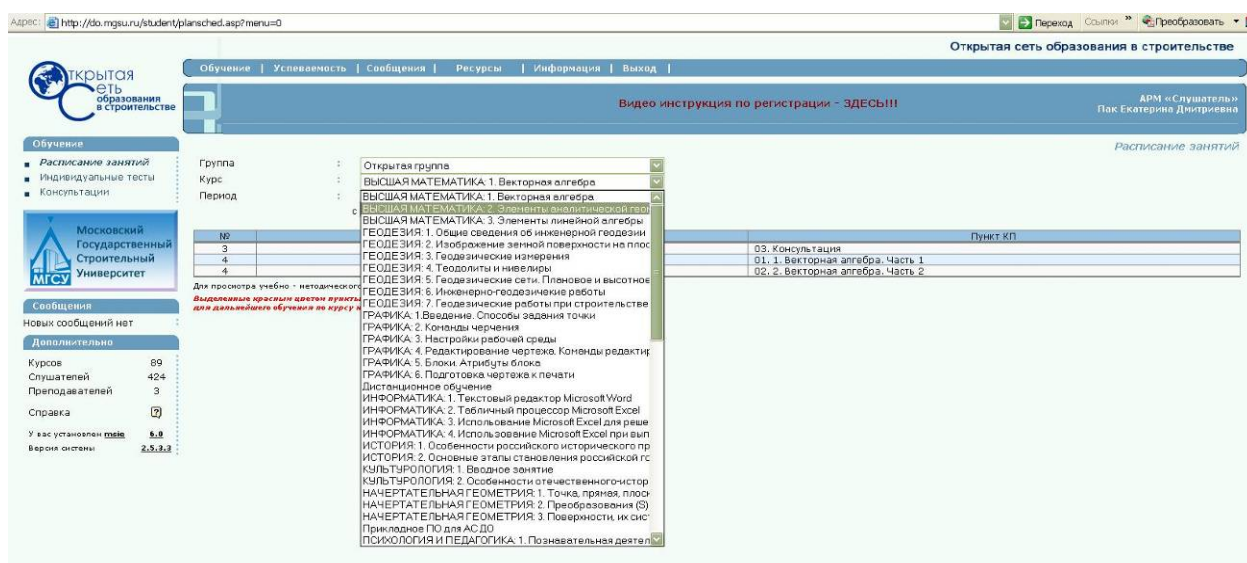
Адрес: http://do.mgsu.ru/student/plansched.asp?menu=0

Переход Ссылки » Преобразовать

Открытая сеть образования в строительстве

Открытая сеть образования в строительстве

Обучение | Успеваемость | Сообщения | Ресурсы | Информация | Выход |

Видео инструкция по регистрации - ЗДЕСЬ!!!

АРМ «Слушатель»
Пак Екатерина Дмитриевна

Обучение
Расписание занятий
Индивидуальные тесты
Консультации

Московский Государственный Строительный Университет
МГСУ

Сообщения
Новых сообщений нет

Дополнительно
Курсов 89
Слушателей 424
Преподавателей 3
Справка
У вас установлен msie 6.0
Версия системы 2.5.3.3

Расписание занятий

Группа : Открытая группа
Курс : ВЫСШАЯ МАТЕМАТИКА: 1. Векторная алгебра
Период :

ВЫСШАЯ МАТЕМАТИКА: 1. Векторная алгебра
ВЫСШАЯ МАТЕМАТИКА: 2. Элементы аналитической геом
ВЫСШАЯ МАТЕМАТИКА: 3. Элементы линейной алгебры
ГЕОДЕЗИЯ: 1. Общие сведения об инженерной геодезии
ГЕОДЕЗИЯ: 2. Изображение земной поверхности на плос
ГЕОДЕЗИЯ: 3. Геодезические измерения
ГЕОДЕЗИЯ: 4. Теодолиты и нивелиры
ГЕОДЕЗИЯ: 5. Геодезические сети. Плановое и высотное
ГЕОДЕЗИЯ: 6. Инженерно-геодезические работы
ГЕОДЕЗИЯ: 7. Геодезические работы при строительстве
ГРАФИКА: 1.Введение. Способы задания точки
ГРАФИКА: 2. Команды черчения
ГРАФИКА: 3. Настройки рабочей среды
ГРАФИКА: 4. Редактирование чертежа. Команды редактир
ГРАФИКА: 5. Блоки. Атрибуты блока
ГРАФИКА: 6. Подготовка чертежа к печати
Дистанционное обучение
ИНФОРМАТИКА: 1. Текстовый редактор Microsoft Word
ИНФОРМАТИКА: 2. Табличный процессор Microsoft Excel
ИНФОРМАТИКА: 3. Использование Microsoft Excel для реше
ИНФОРМАТИКА: 4. Использование Microsoft Excel при вып
ИСТОРИЯ: 1. Особенности российского исторического пр
ИСТОРИЯ: 2. Основные этапы становления российской го
КУЛЬТУРОЛОГИЯ: 1. Вводное занятие
КУЛЬТУРОЛОГИЯ: 2. Особенности отечественного истор
НАЧЕРТАТЕЛЬНАЯ ГЕОМЕТРИЯ: 1. Точка, прямая, плоск
НАЧЕРТАТЕЛЬНАЯ ГЕОМЕТРИЯ: 2. Преобразования (S)
НАЧЕРТАТЕЛЬНАЯ ГЕОМЕТРИЯ: 3. Поверхности, их сист
Прикладное ПО для АС ДО
ПСИХОЛОГИЯ И ПЕДАГОГИКА: 1. Познавательная деятел

| № | Пункт КП |
|---|---|
| 3 | 03. Консультация |
| 4 | 01. 1. Векторная алгебра. Часть 1 |
| 4 | 02. 2. Векторная алгебра. Часть 2 |

Для просмотра учебно - методическог
Выделенные красным цветом пункты
для дальнейшего обучения по курсу